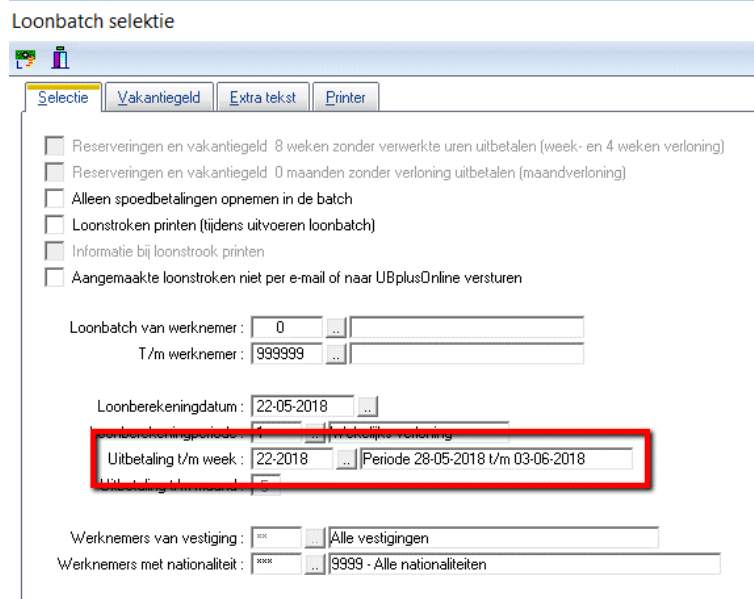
Loonbatch selektie

Selectie | Vakantiegeld | Extra tekst | Printer

Reserveringen en vakantiegeld 8 weken zonder verwerkte uren uitbetalen (week- en 4 weken verloning)
Reserveringen en vakantiegeld 0 maanden zonder verloning uitbetalen (maandverloning)
Alleen spoedbetalingen opnemen in de batch
Loonstroken printen (tijdens uitvoeren loonbatch)
Informatie bij loonstrook printen
Aangemaakte loonstroken niet per e-mail of naar UBplusOnline versturen

Loonbatch van werknemer : 0 ..
T/m werknemer : 999999 ..

Loonberekeningdatum : 22-05-2018 ..
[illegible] : 1 .. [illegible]
Uitbetaling t/m week : 22-2018 .. Periode 28-05-2018 t/m 03-06-2018
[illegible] : 5

Werknemers van vestiging : ** .. Alle vestigingen
Werknemers met nationaliteit : *** .. 9999 - Alle nationaliteiten